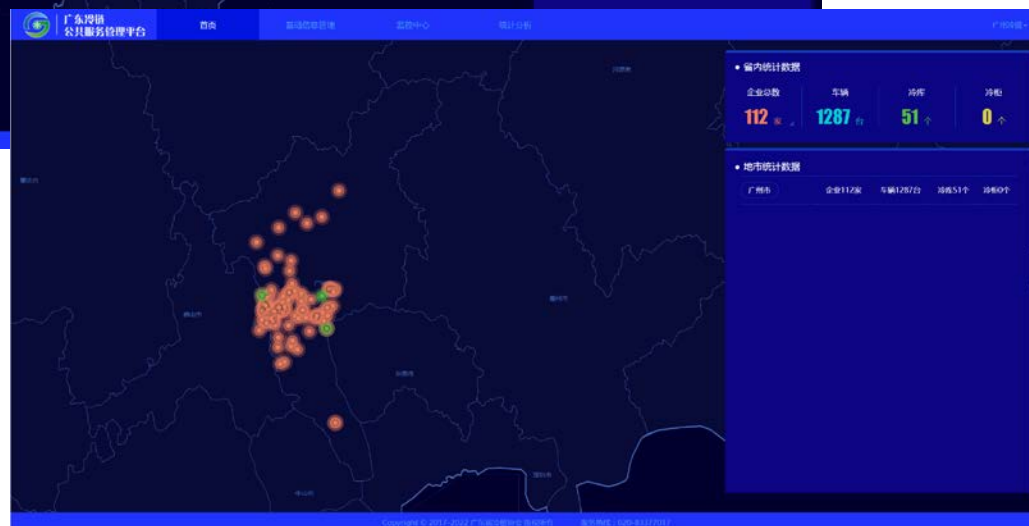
广东冷链
公共服务管理平台

首页

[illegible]

监控中心

统计分析

广州冷链

● 省内统计数据

企业总数
112 家

车辆
1287 台

冷库
51 个

冷柜
0 个

● 地市统计数据

广州市

企业112家

车辆1287台

冷库51个

冷柜0个

Copyright © 2017-2022 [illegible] 服务热线：020-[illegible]